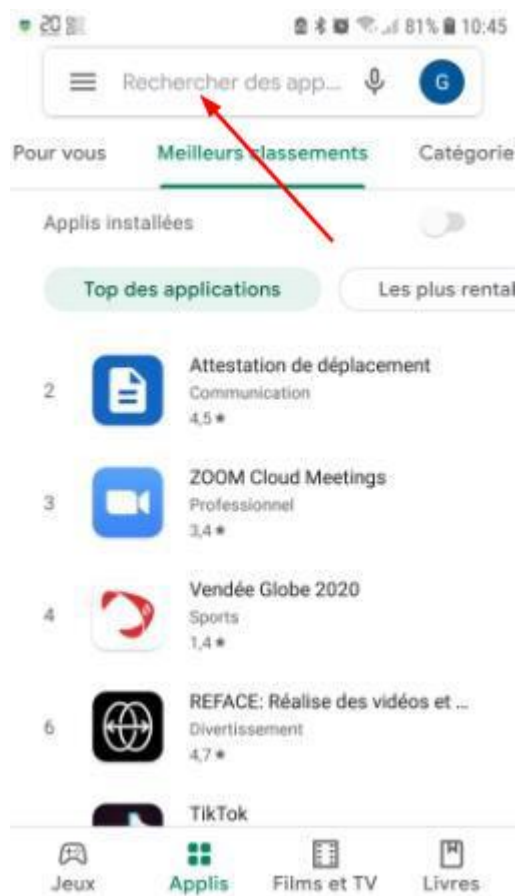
20
81% 10:45

Rechercher des app...

G

Pour vous | Meilleurs classements | Catégorie

Applis installées

Top des applications | Les plus rental

2 Attestation de déplacement
Communication
4,5 ★

3 ZOOM Cloud Meetings
Professionnel
3,4 ★

4 Vendée Globe 2020
Sports
1,4 ★

6 REFACE: Réalise des vidéos et ...
Divertissement
4,7 ★

TikTok

Jeux | Applis | Films et TV | Livres